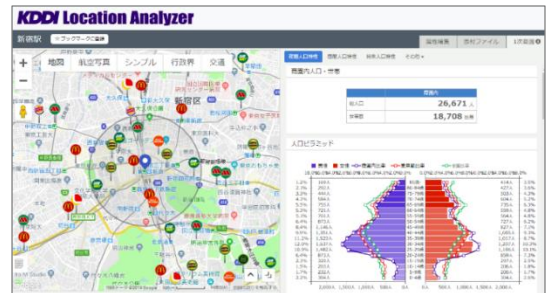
KDDI Location Analyzer

新宿駅 ブックマークに登録

物件情報 添付ファイル 1次商圏

+
−
地図 航空写真 シンプル 行政界 交通

新宿区

居住人口特性 通勤人口特性 就業人口特性 その他

商圏内人口・世帯

| | 商圏内 | |
|---|---|---|
| 総人口 | 26,671 | 人 |
| 世帯数 | 18,708 | 世帯 |

人口ピラミッド

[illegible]